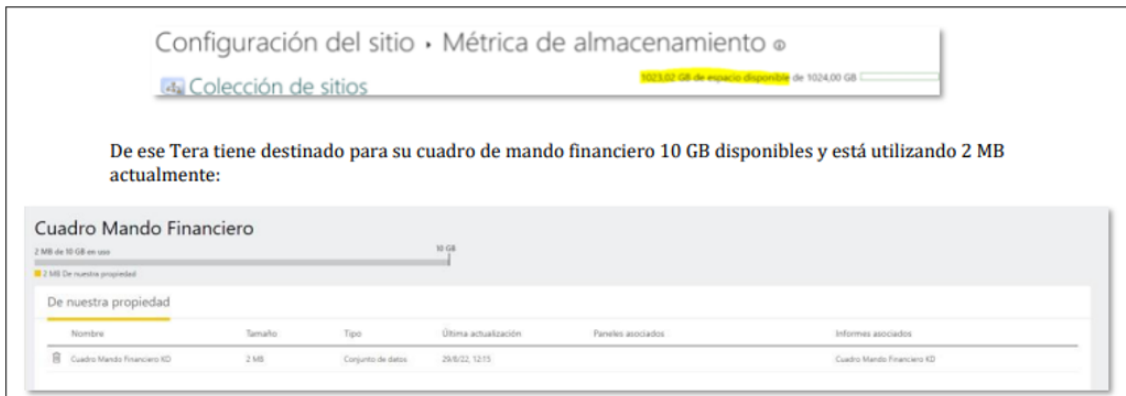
Configuración del sitio › Métrica de almacenamiento

Colección de sitios

1023,02 GB de espacio disponible de 1024,00 GB

De ese Tera tiene destinado para su cuadro de mando financiero 10 GB disponibles y está utilizando 2 MB actualmente:

Cuadro Mando Financiero

2 MB de 10 GB en uso

10 GB

2 MB De nuestra propiedad

De nuestra propiedad

| Nombre | Tamaño | Tipo | Última actualización | Paneles asociados | Informes asociados |
|---|---|---|---|---|---|
| Cuadro Mando Financiero KD | 2 MB | Conjunto de datos | 29/8/22, 12:15 | | Cuadro Mando Financiero KD |